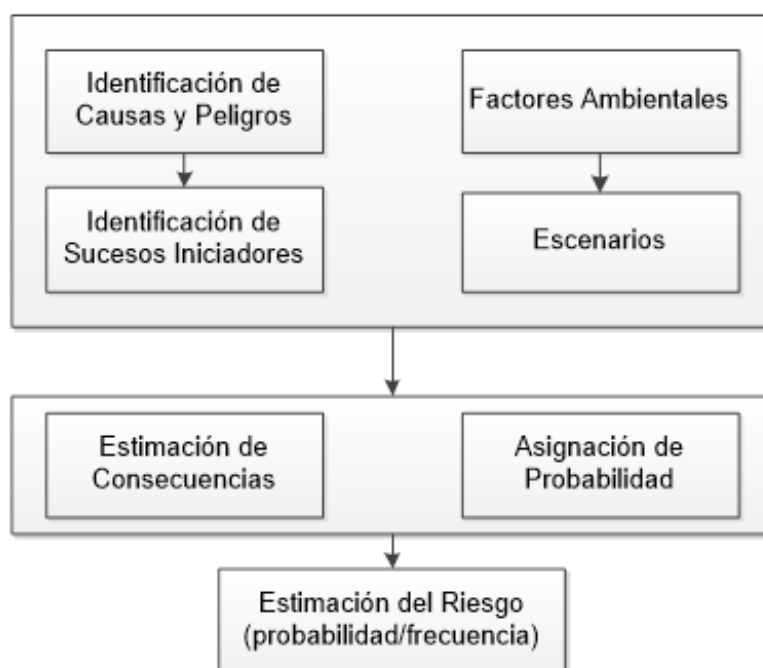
Identificación de Causas y Peligros

Identificación de Sucesos Iniciadores

Factores Ambientales

Escenarios

Estimación de Consecuencias

Asignación de Probabilidad

Estimación del Riesgo (probabilidad/frecuencia)